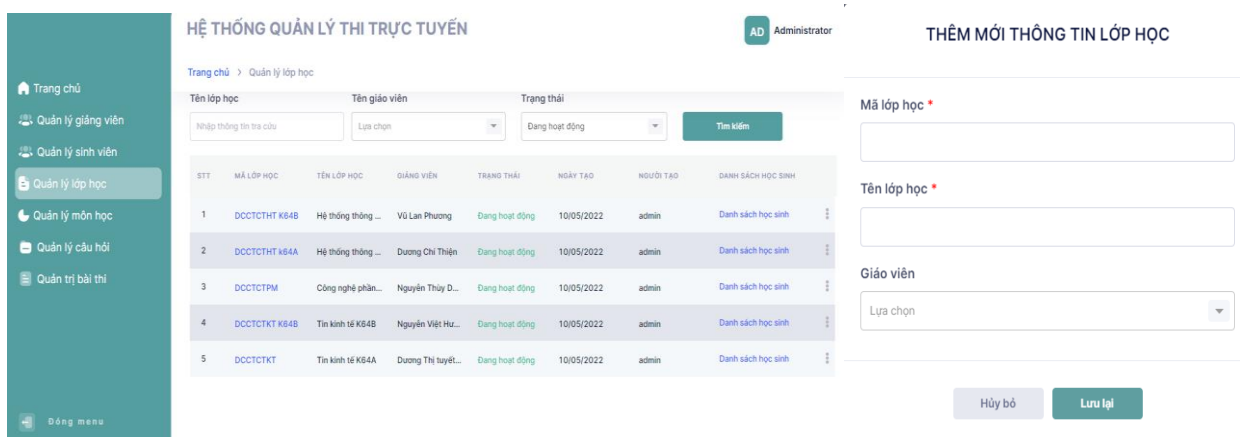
Trang chủ
Quản lý giảng viên
Quản lý sinh viên
Quản lý lớp học
Quản lý môn học
Quản lý câu hỏi
Quản trị bài thi
Đóng menu

HỆ THỐNG QUẢN LÝ THI TRỰC TUYẾN

AD Administrator

Trang chủ > Quản lý lớp học

Tên lớp học
Nhập thông tin tra cứu
Tên giáo viên
Lựa chọn
Trạng thái
Đang hoạt động
Tìm kiếm

| STT | MÃ LỚP HỌC | TÊN LỚP HỌC | GIẢNG VIÊN | TRẠNG THÁI | NGÀY TẠO | NGƯỜI TẠO | DANH SÁCH HỌC SINH |
|---|---|---|---|---|---|---|---|
| 1 | DCCTCTHT K64B | Hệ thống thông ... | Vũ Lan Phương | Đang hoạt động | 10/05/2022 | admin | Danh sách học sinh |
| 2 | DCCTCTHT k64A | Hệ thống thông ... | Dương Chí Thiện | Đang hoạt động | 10/05/2022 | admin | Danh sách học sinh |
| 3 | DCCTCTPM | Công nghệ phần... | Nguyễn Thùy D... | Đang hoạt động | 10/05/2022 | admin | Danh sách học sinh |
| 4 | DCCTCTKT K64B | Tin kinh tế K64B | Nguyễn Việt Hu... | Đang hoạt động | 10/05/2022 | admin | Danh sách học sinh |
| 5 | DCCTCTKT | Tin kinh tế K64A | Dương Thị tuyết... | Đang hoạt động | 10/05/2022 | admin | Danh sách học sinh |

THÊM MỚI THÔNG TIN LỚP HỌC

Mã lớp học *

Tên lớp học *

Giáo viên
Lựa chọn

Hủy bỏ
Lưu lại